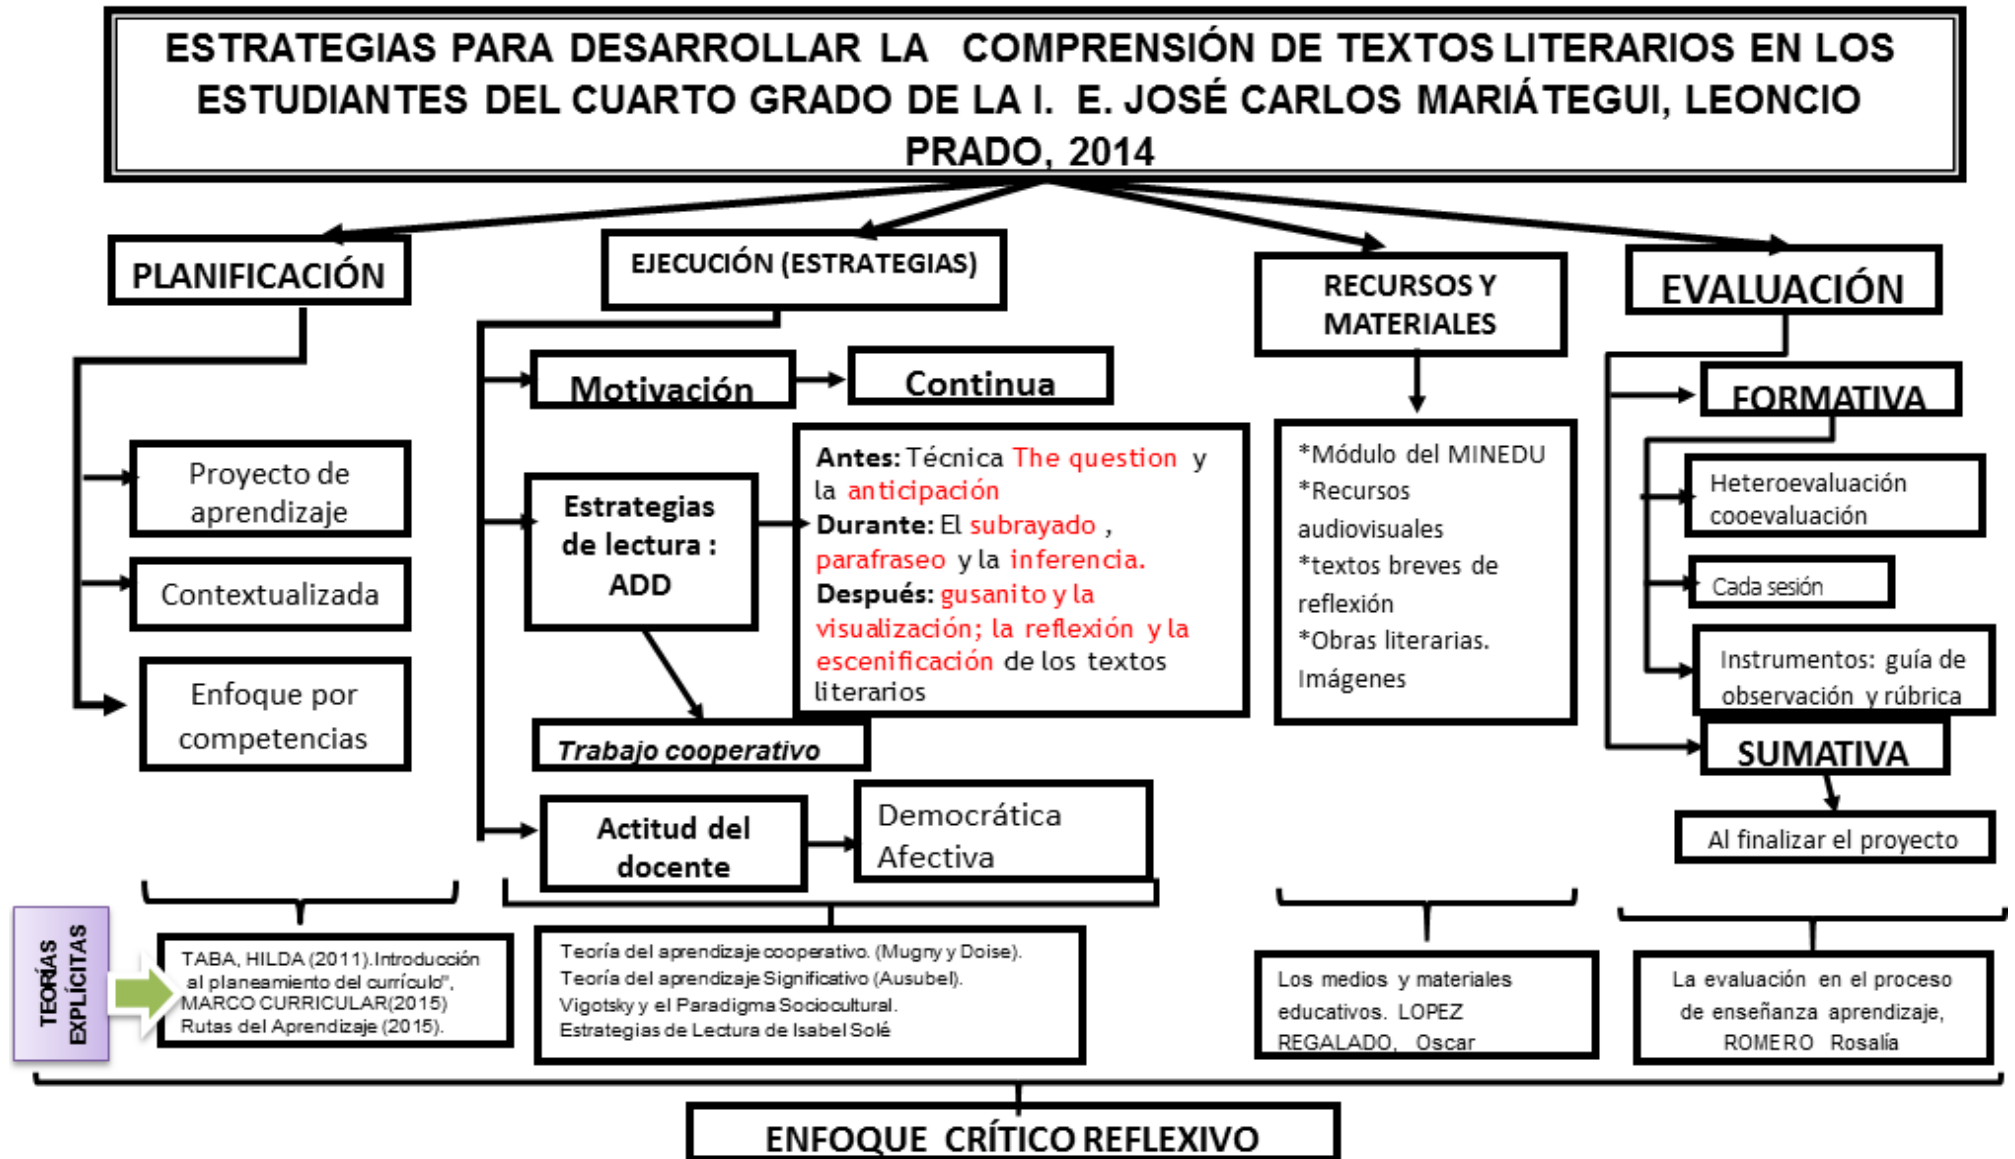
ESTRATEGIAS PARA DESARROLLAR LA COMPRENSIÓN DE TEXTOS LITERARIOS EN LOS ESTUDIANTES DEL CUARTO GRADO DE LA I. E. JOSÉ CARLOS MARIÁTEGUI, LEONCIO PRADO, 2014

PLANIFICACIÓN

Proyecto de aprendizaje

Contextualizada

Enfoque por competencias

EJECUCIÓN (ESTRATEGIAS)

Motivación

Continua

Estrategias de lectura : ADD

Antes: Técnica The question y la anticipación
Durante: El subrayado , parafraseo y la inferencia.
Después: gusanito y la visualización; la reflexion y la escenificación de los textos literarios

Trabajo cooperativo

Actitud del docente

Democrática
Afectiva

RECURSOS Y MATERIALES

*Módulo del MINEDU
*Recursos audiovisuales
*textos breves de reflexión
*Obras literarias.
Imágenes

EVALUACIÓN

FORMATIVA

Heteroevaluación cooevaluación

Cada sesión

Instrumentos: guía de observación y rúbrica

SUMATIVA

Al finalizar el proyecto

TEORÍAS EXPLÍCITAS

TABA, HILDA (2011).Introducción al planeamiento del currículo", MARCO CURRICULAR(2015) Rutas del Aprendizaje (2015).

Teoría del aprendizaje cooperativo. (Mugny y Doise).
Teoría del aprendizaje Significativo (Ausubel).
Vigotsky y el Paradigma Sociocultural.
Estrategias de Lectura de Isabel Solé

Los medios y materiales educativos. LOPEZ REGALADO, Oscar

La evaluación en el proceso de enseñanza aprendizaje, ROMERO Rosalía

ENFOQUE CRÍTICO REFLEXIVO